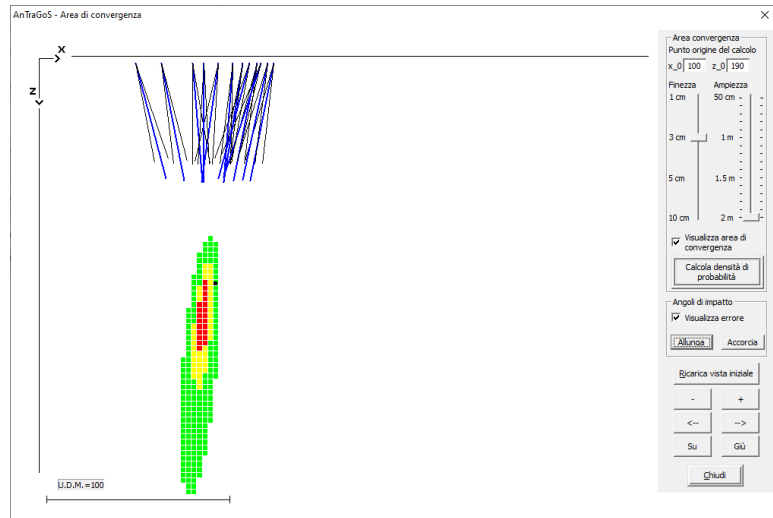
AnTraGoS - Area di convergenza

X

Z

U.D.M.=100

Area convergenza
Punto origine del calcolo
x_0 100 z_0 190
Finezza
1 cm
3 cm
5 cm
10 cm
Ampiezza
50 cm
1 m
1.5 m
2 m
Visualizza area di convergenza
Calcola densità di probabilità

Angoli di impatto
Visualizza errore
Allunga
Accorcia

Ricarica vista iniziale
-
+
<--
-->
Su
Giù
Chiudi